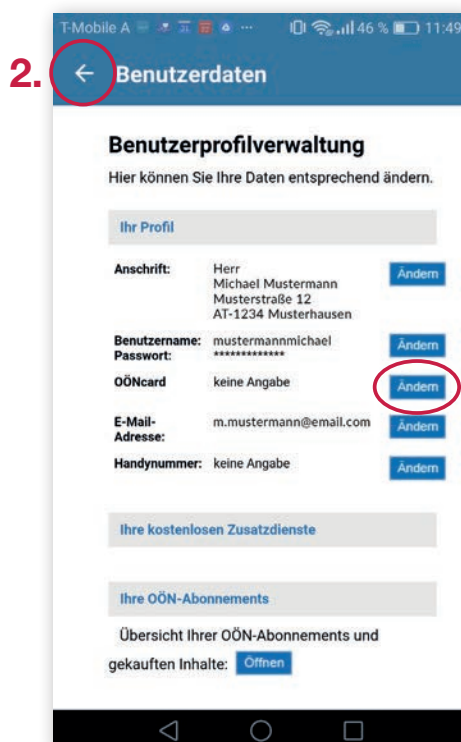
T-Mobile A 46 % 11:49

2. ← Benutzerdaten

Benutzerprofilverwaltung

Hier können Sie Ihre Daten entsprechend ändern.

Ihr Profil

| | | |
|---|---|---|
| Anschrift: | Herr Michael Mustermann Musterstraße 12 AT-1234 Musterhausen | Ändern |
| Benutzername: Passwort: | mustermannmichael ************* | Ändern |
| OÖNcard | keine Angabe | Ändern |
| E-Mail-Adresse: | m.mustermann@email.com | Ändern |
| Handynummer: | keine Angabe | Ändern |

Ihre kostenlosen Zusatzdienste

Ihre OÖN-Abonnements

Übersicht Ihrer OÖN-Abonnements und gekauften Inhalte: Öffnen